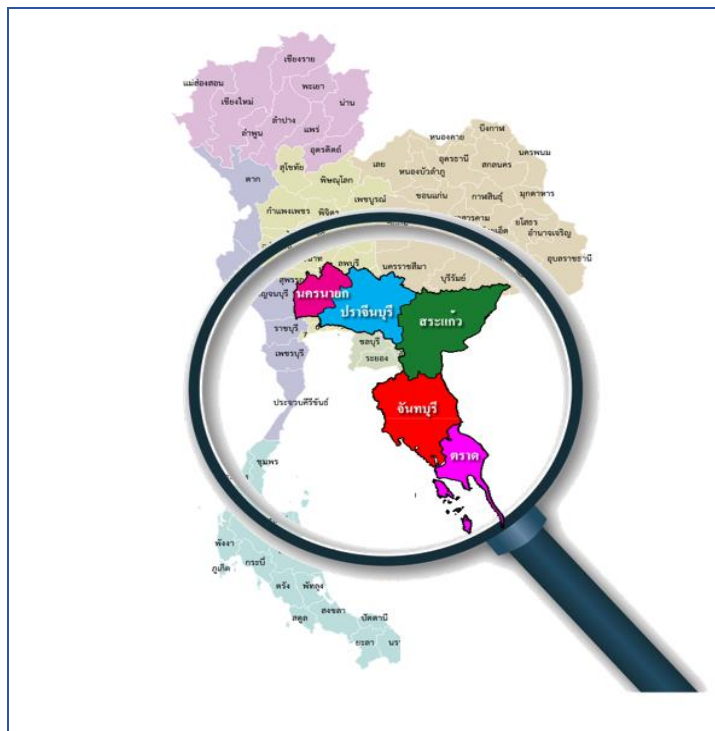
เชียงราย
แม่ฮ่องสอน
พะเยา
เชียงใหม่
น่าน
ลำปาง
ลำพูน
แพร่
อุตรดิตถ์
หนองคาย
บึงกาฬ
นครพนม
อุดรธานี
สกลนคร
สุโขทัย
เลย
หนองบัวลำภู
ตาก
พิษณุโลก
มุกดาหาร
กาฬสินธุ์
เพชรบูรณ์
ขอนแก่น
กำแพงเพชร
พิจิตร
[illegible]สารคาม
ยโสธร
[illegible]เอ็ด
อำนาจเจริญ
อุบลราชธานี
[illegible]บุรี
นครราชสีมา
บุรีรัมย์
สุพรรณ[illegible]
นครนายก
ปราจีนบุรี
สระแก้ว
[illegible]จนบุรี
ราชบุรี
ชลบุรี
ระยอง
เพชรบุรี
จันทบุรี
ประจวบคีรีขันธ์
ตราด
ชุมพร
พังงา
ภูเก็ต
กระบี่
ตรัง
พัทลุง
สงขลา
สตูล
ปัตตานี
ยะลา
นร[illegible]